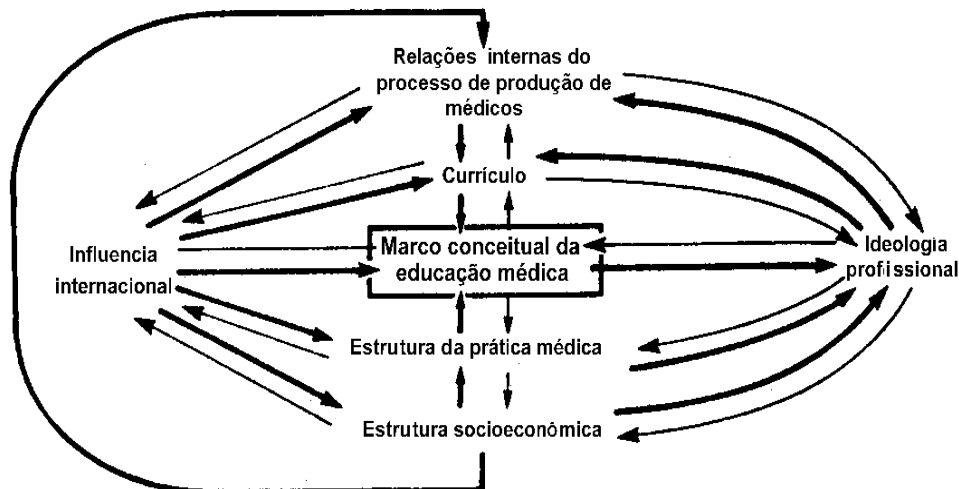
Relações internas do processo de produção de médicos

Currículo

Influencia internacional

Marco conceitual da educação médica

Ideologia profissional

Estrutura da prática médica

Estrutura socioeconômica